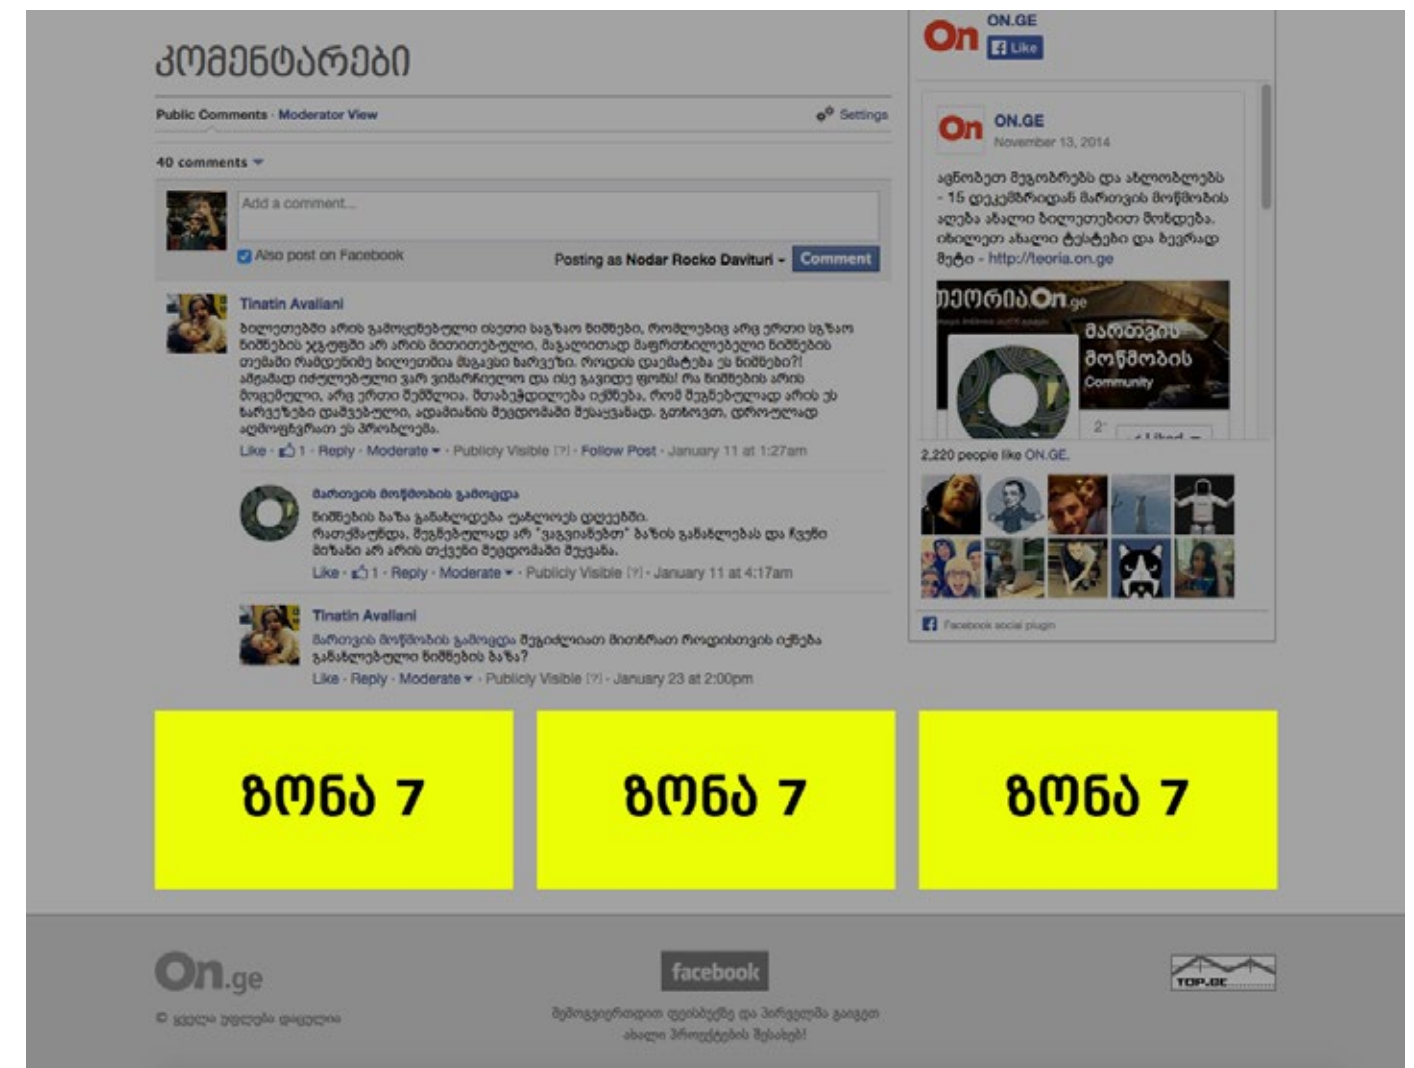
კომენტარები

Public Comments · Moderator View

Settings

40 comments

Add a comment...

Also post on Facebook

Posting as Nodar Rocko Davituri

Comment

Tinatin Avaliani

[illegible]

Like · 1 · Reply · Moderate · Publicly Visible [?] · Follow Post · January 11 at 1:27am

მართვის მოწმობის გამოცდა

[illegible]

Like · 1 · Reply · Moderate · Publicly Visible [?] · January 11 at 4:17am

Tinatin Avaliani

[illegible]

Like · Reply · Moderate · Publicly Visible [?] · January 23 at 2:00pm

On

ON.GE

Like

On

ON.GE

November 13, 2014

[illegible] - http://teoria.on.ge

თეორია On.ge

მართვის მოწმობის

Community

2,220 people like ON.GE.

Facebook social plugin

ზონა 7

ზონა 7

ზონა 7

On.ge

© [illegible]

facebook

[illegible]

TOP.GE